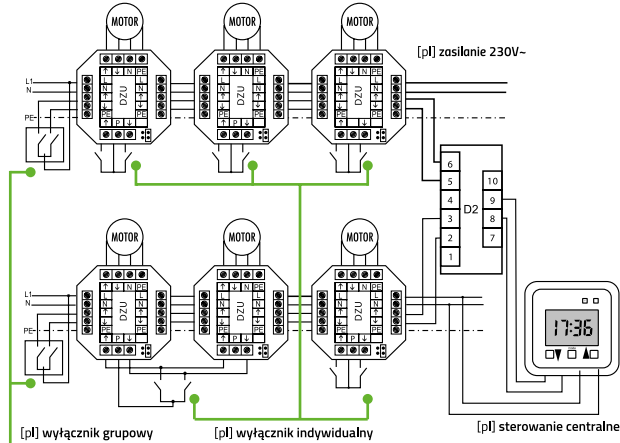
MOTOR
MOTOR
MOTOR
[pl] zasilanie 230V~
L1
N
PE
↑ ↓ N PE
L
N
↑
↓
PE
DZU
↑ P ↓
6
5
4
3
2
1
D2
10
9
8
7
MOTOR
MOTOR
MOTOR
L1
N
PE
17:36
[pl] wyłącznik grupowy
[pl] wyłącznik indywidualny
[pl] sterowanie centralne